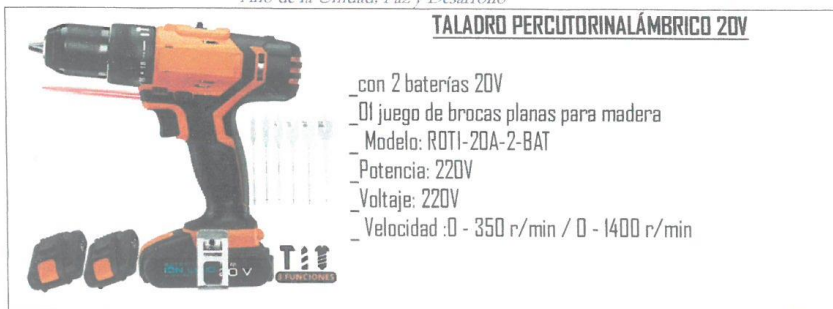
Año de la Unidad, Paz y Desarrollo

TALADRO PERCUTORINALÁMBRICO 20V

_con 2 baterías 20V
_01 juego de brocas planas para madera
_ Modelo: ROT1-20A-2-BAT
_Potencia: 220V
_Voltaje: 220V
_ Velocidad :0 - 350 r/min / 0 - 1400 r/min

20V

3 FUNCIONES